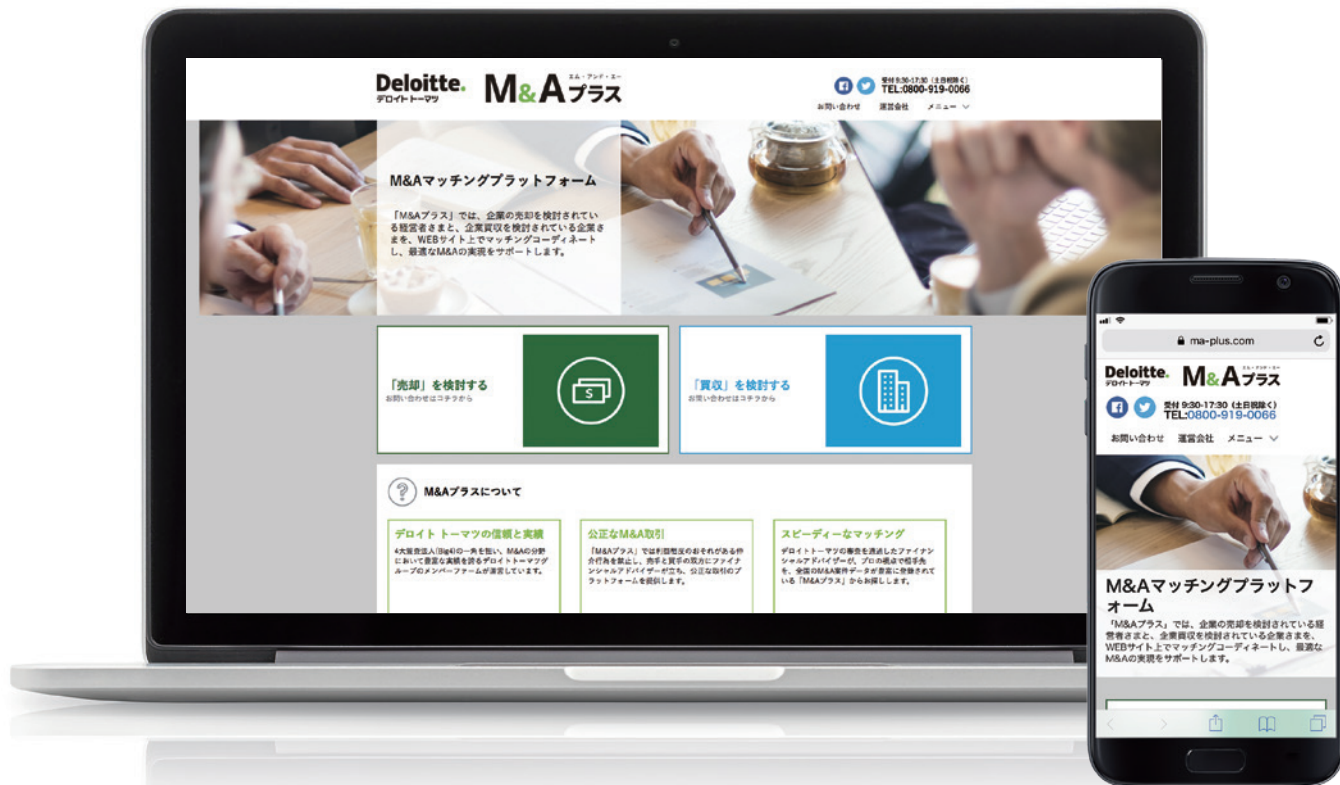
Deloitte.
デロイト トーマツ
エム・アンド・エー
M&Aプラス

受付 9:30-17:30（土日祝除く）
TEL:0800-919-0066

お問い合わせ　運営会社　メニュー

M&Aマッチングプラットフォーム

「M&Aプラス」では、企業の売却を検討されている経営者さまと、企業買収を検討されている企業さまを、WEBサイト上でマッチングコーディネートし、最適なM&Aの実現をサポートします。

「売却」を検討する
お問い合わせはコチラから

「買収」を検討する
お問い合わせはコチラから

M&Aプラスについて

デロイト トーマツの信頼と実績
4大監査法人(Big4)の一角を担い、M&Aの分野において豊富な実績を誇るデロイト トーマツグループのメンバーファームが運営しています。

公正なM&A取引
「M&Aプラス」では利益相反のおそれがある仲介行為を禁止し、売手と買手の双方にファイナンシャルアドバイザーが立ち、公正な取引のプラットフォームを提供します。

スピーディーなマッチング
デロイト トーマツの審査を通過したファイナンシャルアドバイザーが、プロの視点で相手先を、全国のM&A案件データが豊富に登録されている「M&Aプラス」からお探しします。

ma-plus.com

Deloitte.
デロイト トーマツ
エム・アンド・エー
M&Aプラス

受付 9:30-17:30（土日祝除く）
TEL:0800-919-0066

お問い合わせ　運営会社　メニュー

M&Aマッチングプラットフォーム

「M&Aプラス」では、企業の売却を検討されている経営者さまと、企業買収を検討されている企業さまを、WEBサイト上でマッチングコーディネートし、最適なM&Aの実現をサポートします。